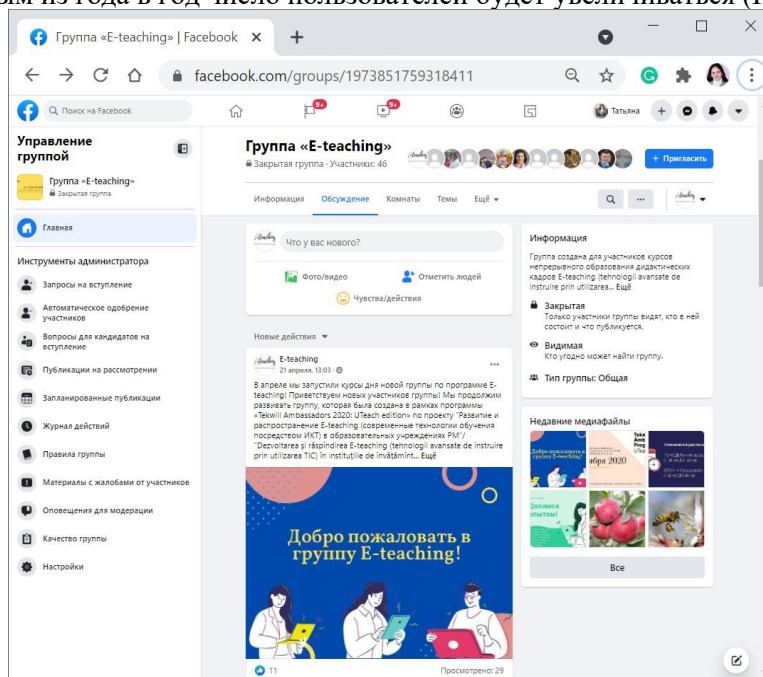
ым из года в год число пользователей будет увеличиваться (I

Группа «E-teaching» | Facebook ×
+

facebook.com/groups/1973851759318411

Поиск на Facebook

9+
9+

Татьяна

Управление группой

Группа «E-teaching»
Закрытая группа

Главная

Инструменты администратора

Запросы на вступление

Автоматическое одобрение участников

Вопросы для кандидатов на вступление

Публикации на рассмотрении

Запланированные публикации

Журнал действий

Правила группы

Материалы с жалобами от участников

Оповещения для модерации

Качество группы

Настройки

Группа «E-teaching»
Закрытая группа · Участники: 46

+ Пригласить

Информация
Обсуждение
Комнаты
Темы
Ещё

Что у вас нового?

Фото/видео
Отметить людей
Чувства/действия

Новые действия

E-teaching
21 апреля, 13:03 ·

В апреле мы запустили курсы для новой группы по программе E-teaching! Приветствуем новых участников группы! Мы продолжим развивать группу, которая была создана в рамках программы «Tekwill Ambassadors 2020: UTeach edition» по проекту "Развитие и распространение E-teaching (современные технологии обучения посредством ИКТ) в образовательных учреждениях РМ"/ "Dezvoltarea și răspîndirea E-teaching (tehnologii avansate de instruire prin utilizarea TIC) în instituțiile de învățămînt... Ещё

Добро пожаловать в группу E-teaching!

11

Просмотрено: 29

Информация

Группа создана для участников курсов непрерывного образования дидактических кадров E-teaching (tehnologii avansate de instruire prin utilizarea... Ещё

Закрытая
Только участники группы видят, кто в ней состоит и что публикуется.

Видимая
Кто угодно может найти группу.

Тип группы: Общая

Недавние медиафайлы

Все